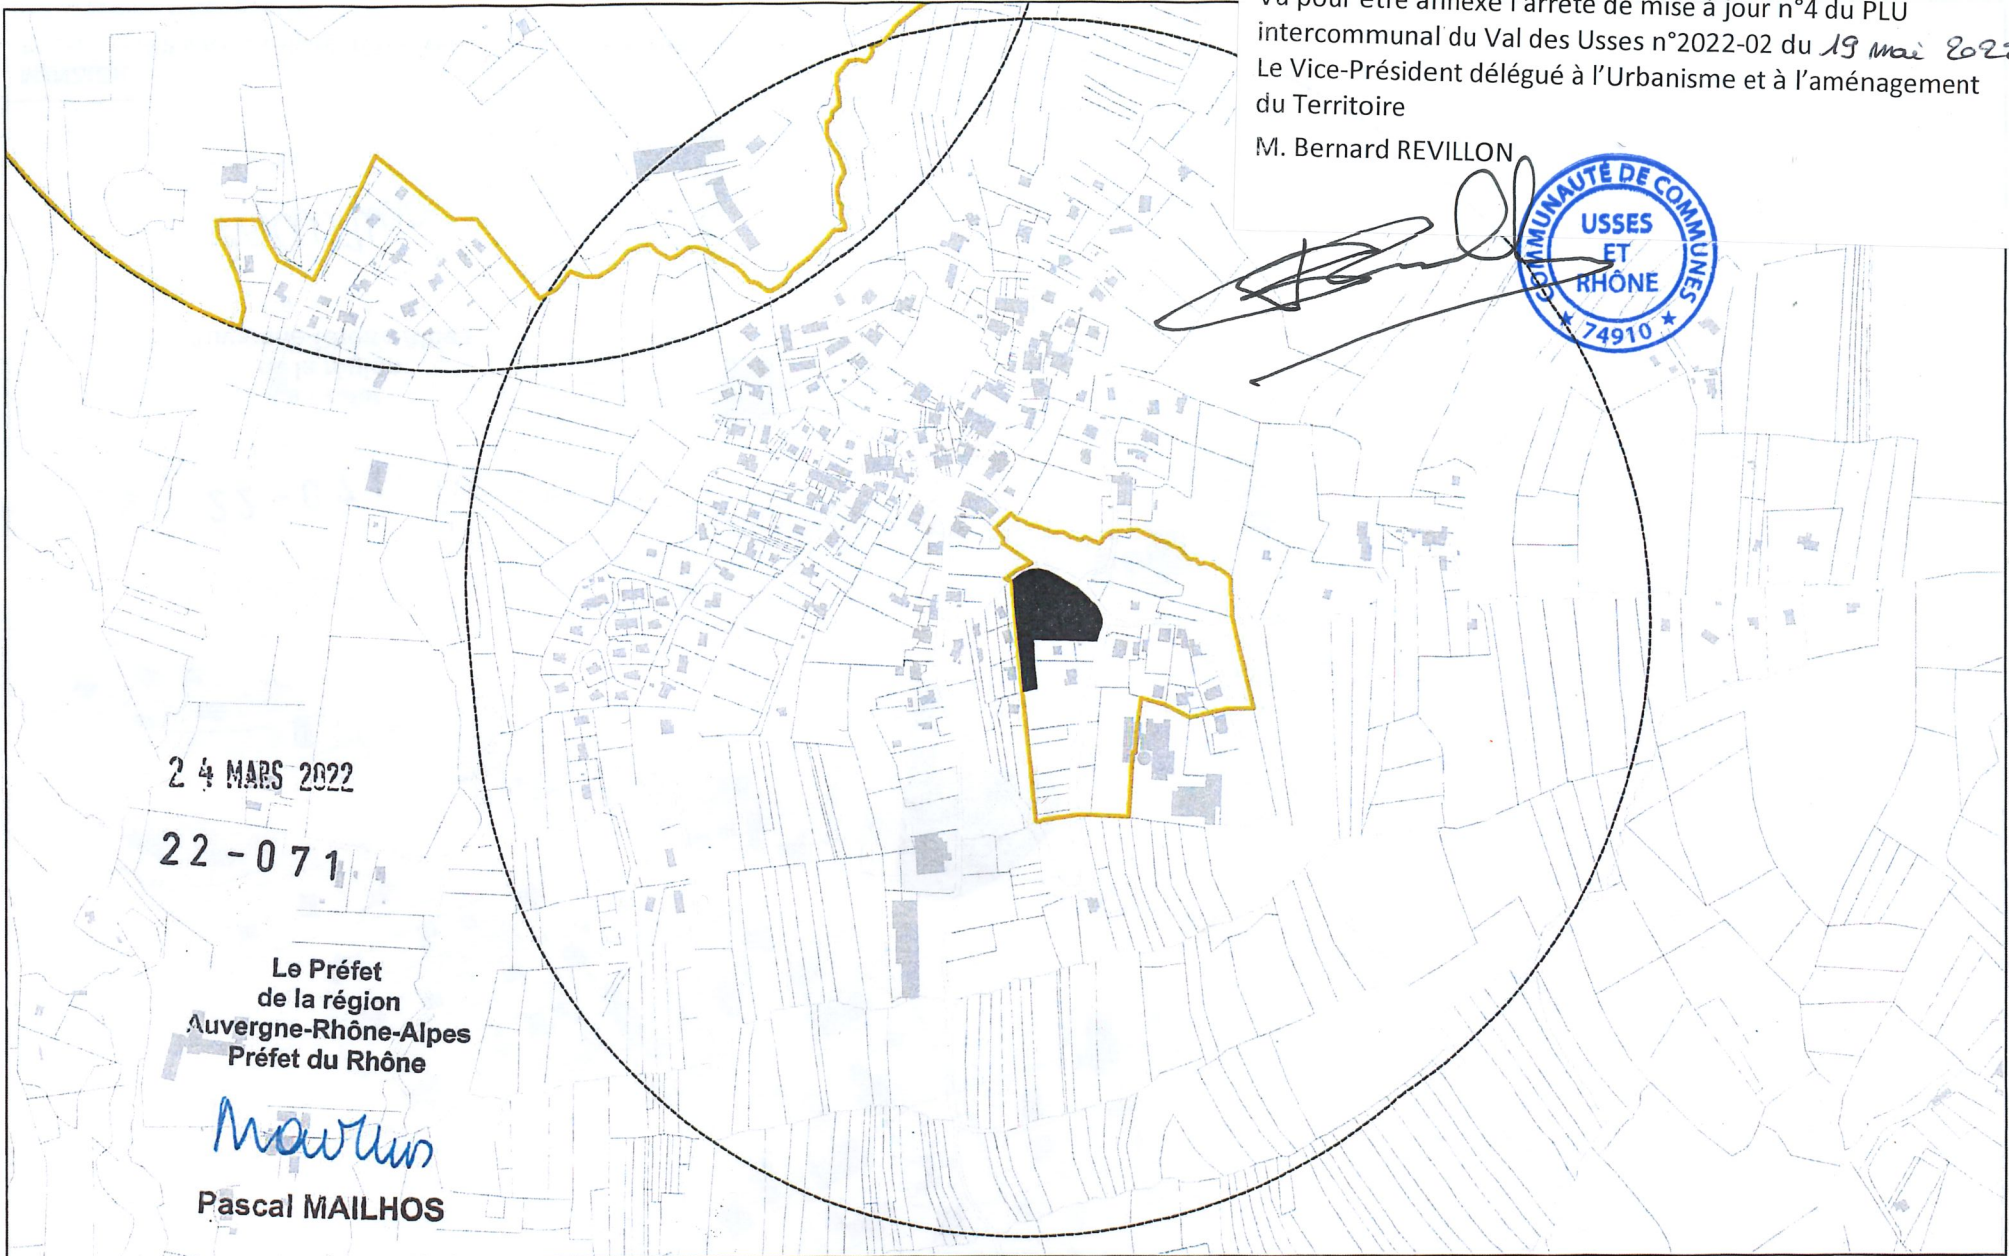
Vu pour être annexé l'arrêté de mise à jour n°4 du PLU intercommunal du Val des Usses n°2022-02 du 19 mai 202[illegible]
Le Vice-Président délégué à l'Urbanisme et à l'aménagement du Territoire
M. Bernard REVILLON

COMMUNAUTÉ DE COMMUNES
USSES ET RHÔNE
★ 74910 ★

24 MARS 2022

22-071

Le Préfet
de la région
Auvergne-Rhône-Alpes
Préfet du Rhône

Pascal MAILHOS